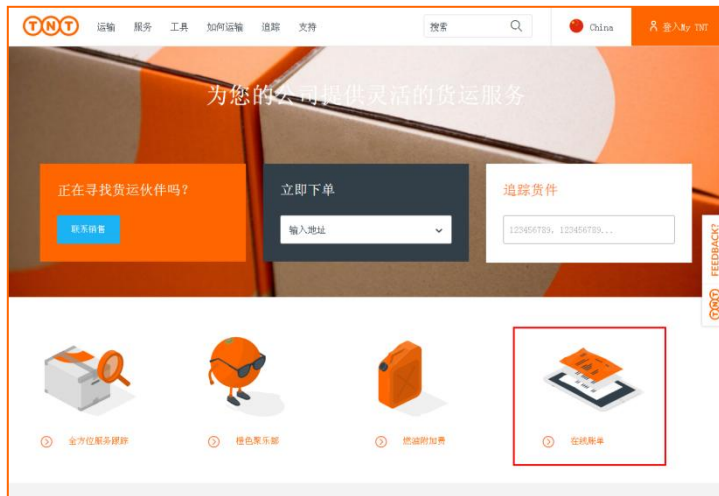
TNT 运输 服务 工具 如何运输 追踪 支持 搜索 China 登入My TNT

为您的公司提供灵活的货运服务

正在寻找货运伙伴吗？

联系销售

立即下单

输入地址

追踪货件

123456789, 123456789...

FEEDBACK?

全方位服务跟踪

橙色聚乐部

燃油附加费

在线账单